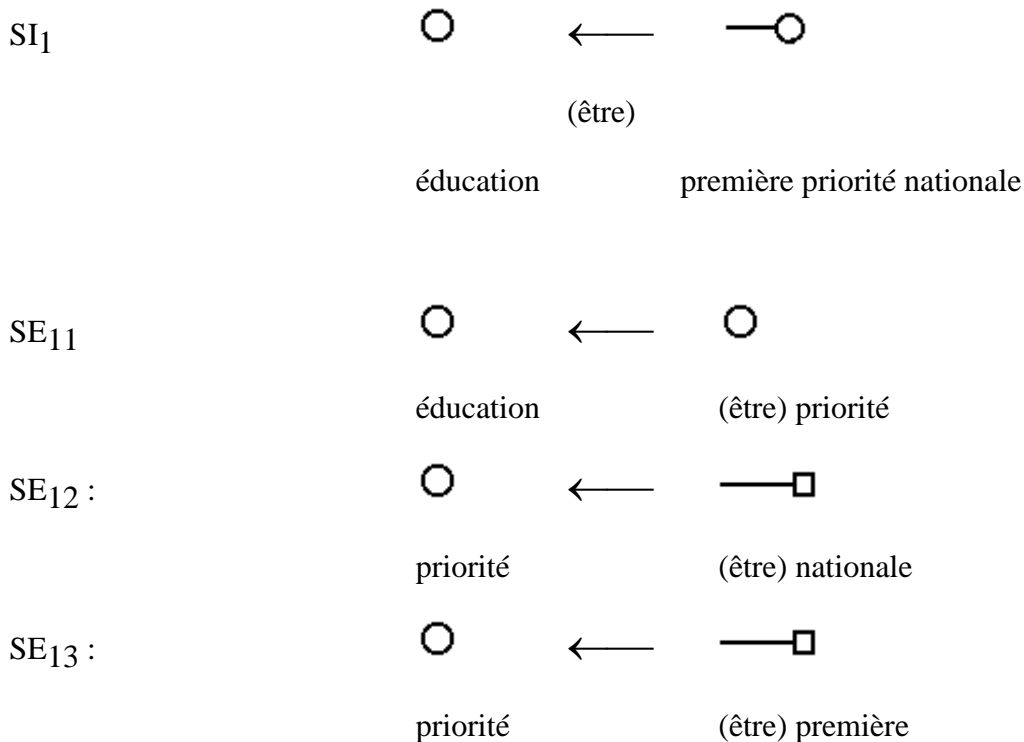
$SI_1$ ○ $\longleftarrow$ —○

(être)

éducation première priorité nationale

$SE_{11}$ ○ $\longleftarrow$ ○

éducation (être) priorité

$SE_{12}$ : ○ $\longleftarrow$ —□

priorité (être) nationale

$SE_{13}$ : ○ $\longleftarrow$ —□

priorité (être) première